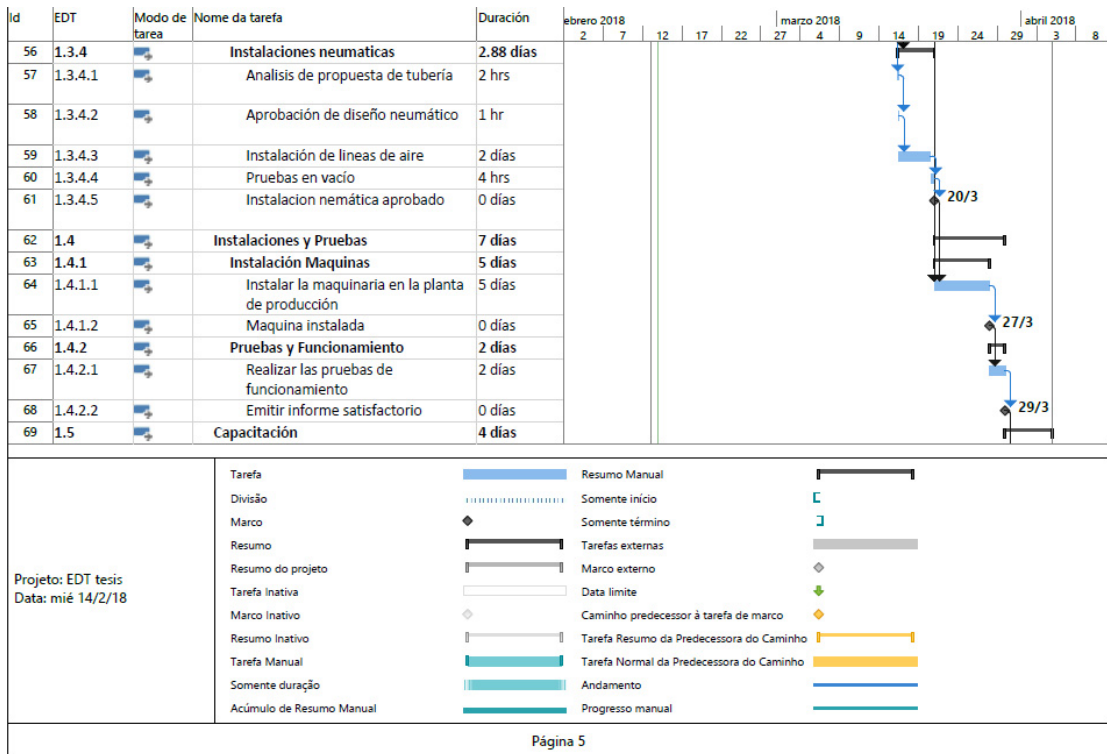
| Id | EDT | Modo de tarea | Nome da tarefa | Duración |
|---|---|---|---|---|
| 56 | 1.3.4 | | Instalaciones neumaticas | 2.88 días |
| 57 | 1.3.4.1 | | Analisis de propuesta de tubería | 2 hrs |
| 58 | 1.3.4.2 | | Aprobación de diseño neumático | 1 hr |
| 59 | 1.3.4.3 | | Instalación de lineas de aire | 2 días |
| 60 | 1.3.4.4 | | Pruebas en vacío | 4 hrs |
| 61 | 1.3.4.5 | | Instalacion nemática aprobado | 0 días |
| 62 | 1.4 | | Instalaciones y Pruebas | 7 días |
| 63 | 1.4.1 | | Instalación Maquinas | 5 días |
| 64 | 1.4.1.1 | | Instalar la maquinaria en la planta de producción | 5 días |
| 65 | 1.4.1.2 | | Maquina instalada | 0 días |
| 66 | 1.4.2 | | Pruebas y Funcionamiento | 2 días |
| 67 | 1.4.2.1 | | Realizar las pruebas de funcionamiento | 2 días |
| 68 | 1.4.2.2 | | Emitir informe satisfactorio | 0 días |
| 69 | 1.5 | | Capacitación | 4 días |

ebrero 2018 | marzo 2018 | abril 2018
2 | 7 | 12 | 17 | 22 | 27 | 4 | 9 | 14 | 19 | 24 | 29 | 3 | 8

20/3
27/3
29/3

Projeto: EDT tesis
Data: mié 14/2/18

Tarefa
Divisão
Marco
Resumo
Resumo do projeto
Tarefa Inativa
Marco Inativo
Resumo Inativo
Tarefa Manual
Somente duração
Acúmulo de Resumo Manual
Resumo Manual
Somente início
Somente término
Tarefas externas
Marco externo
Data limite
Caminho predecessor à tarefa de marco
Tarefa Resumo da Predecessora do Caminho
Tarefa Normal da Predecessora do Caminho
Andamento
Progresso manual

Página 5